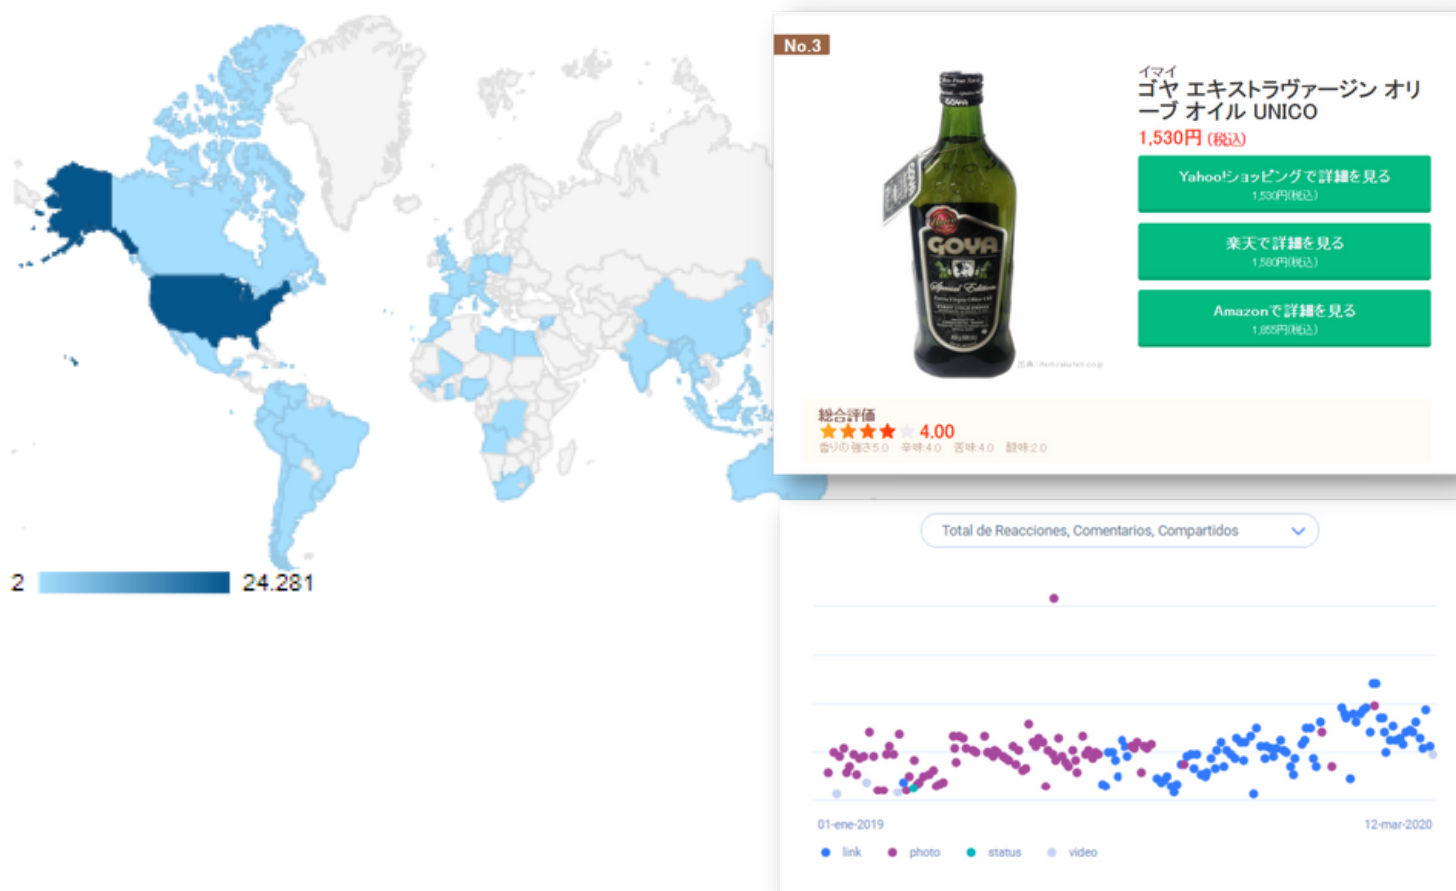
2
24.281

No.3

GOYA

イマイ
ゴヤ エキストラヴァージン オリーブ オイル UNICO
1,530円 (税込)

Yahoo!ショッピングで詳細を見る
1,530円(税込)

楽天で詳細を見る
1,580円(税込)

Amazonで詳細を見る
1,855円(税込)

総合評価
4.00
香りの強さ5.0 辛味4.0 苦味4.0 酸味2.0

Total de Reacciones, Comentarios, Compartidos

01-ene-2019
12-mar-2020

link
photo
status
video